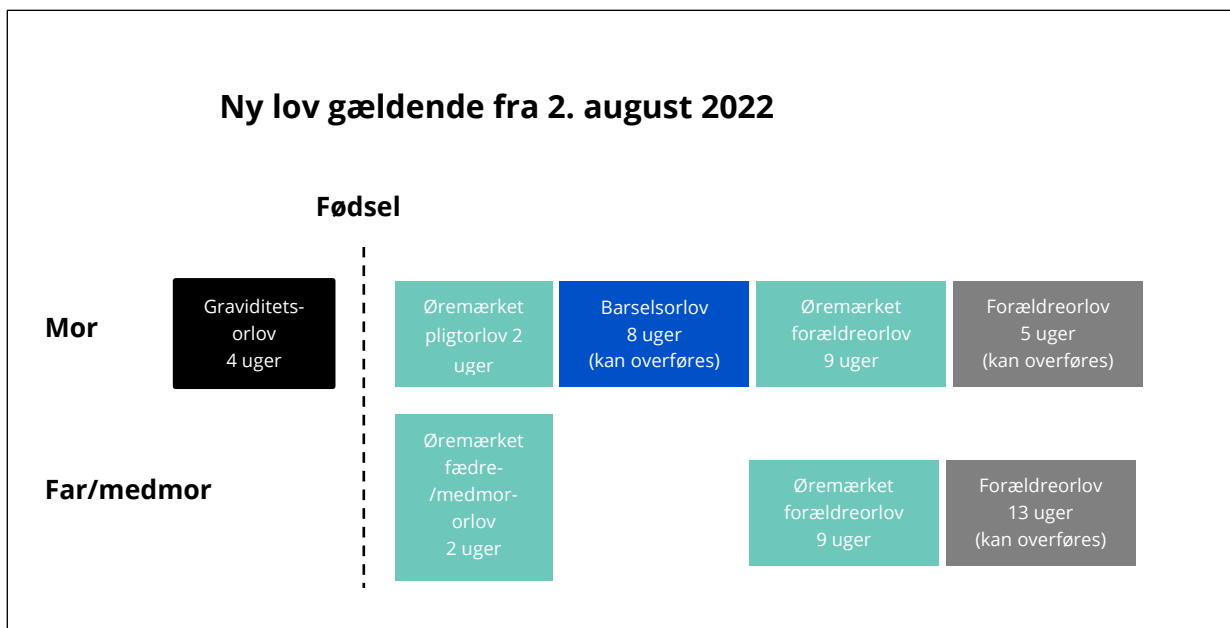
Ny lov gældende fra 2. august 2022

Fødsel

Mor

Graviditetsorlov
4 uger

Øremærket pligtorlov 2 uger

Barselsorlov
8 uger
(kan overføres)

Øremærket forældreorlov
9 uger

Forældreorlov
5 uger
(kan overføres)

Far/medmor

Øremærket fædre-/medmor-orlov
2 uger

Øremærket forældreorlov
9 uger

Forældreorlov
13 uger
(kan overføres)